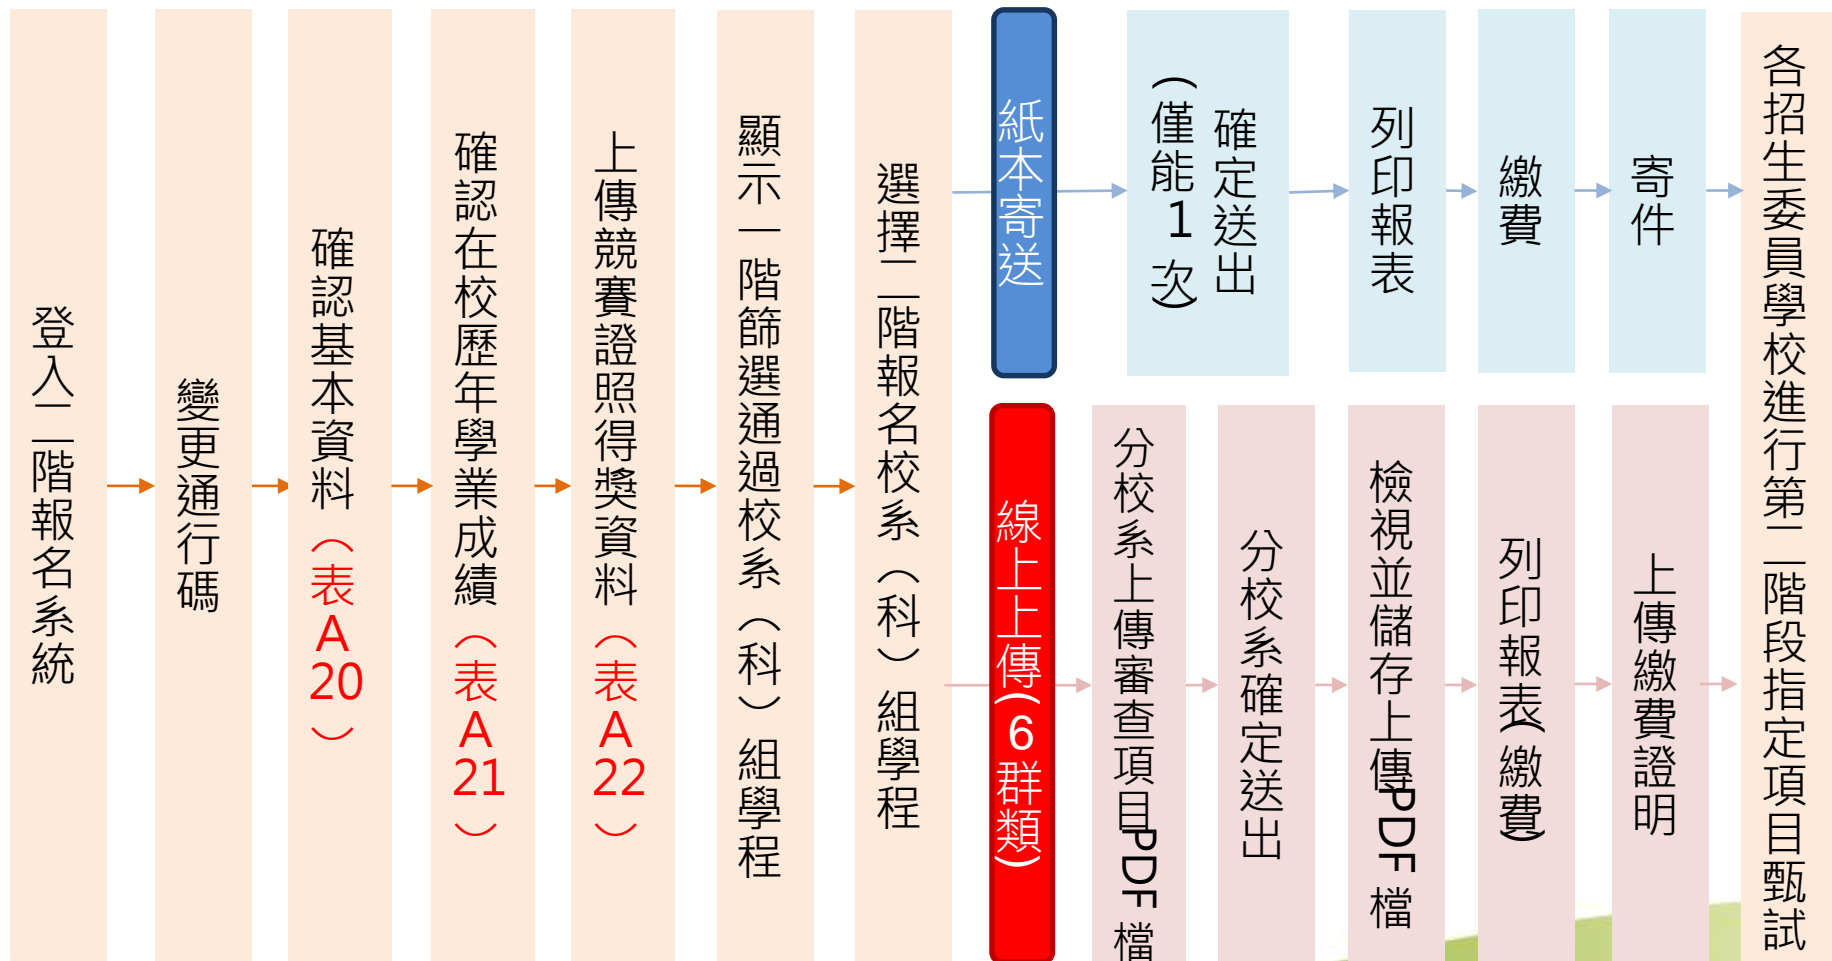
登入一階報名系統

變更通行碼

確認基本資料（表A20）

確認在校歷年學業成績（表A21）

上傳競賽證照得獎資料（表A22）

顯示一階篩選通過校系（科）組學程

選擇二階報名校系（科）組學程

紙本寄送

確定送出（僅能1次）

列印報表

繳費

寄件

線上上傳(6群類)

分校系上傳審查項目PDF檔

分校系確定送出

檢視並儲存上傳PDF檔

列印報表(繳費)

上傳繳費證明

各招生委員學校進行第二階段指定項目甄試